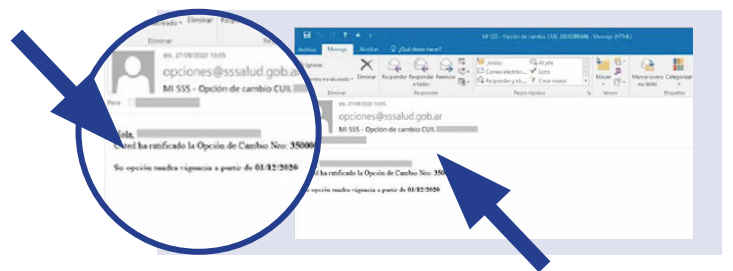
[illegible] Eliminar Resp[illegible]

Eliminar

mi. 27/08/2020 10:05

opciones@sssalud.gob.ar

MI SSS - Opción de cambio CUIL

Para

Hola,

Usted ha ratificado la Opción de Cambio Nro: 35000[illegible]

Su opción tendrá vigencia a partir de 01/12/2020

MI SSS - Opción de cambio CUIL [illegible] - Mensaje (HTML)

Archivo Mensaje Acrobat ¿Qué desea hacer?

Ignorar Correo no deseado Eliminar Responder Responder a todos Reenviar

Eliminar Responder

Jubilac Correo electrón... Responder y eli... Al jefe Listo Crear nuevo

Pasos rápidos

Mover Marcar como no leído Categorizar

Mover Etiquetas

mi. 27/08/2020 10:05

opciones@sssalud.gob.ar

MI SSS - Opción de cambio CUIL

Usted ha ratificado la Opción de Cambio Nro: 350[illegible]

Su opción tendrá vigencia a partir de 01/12/2020